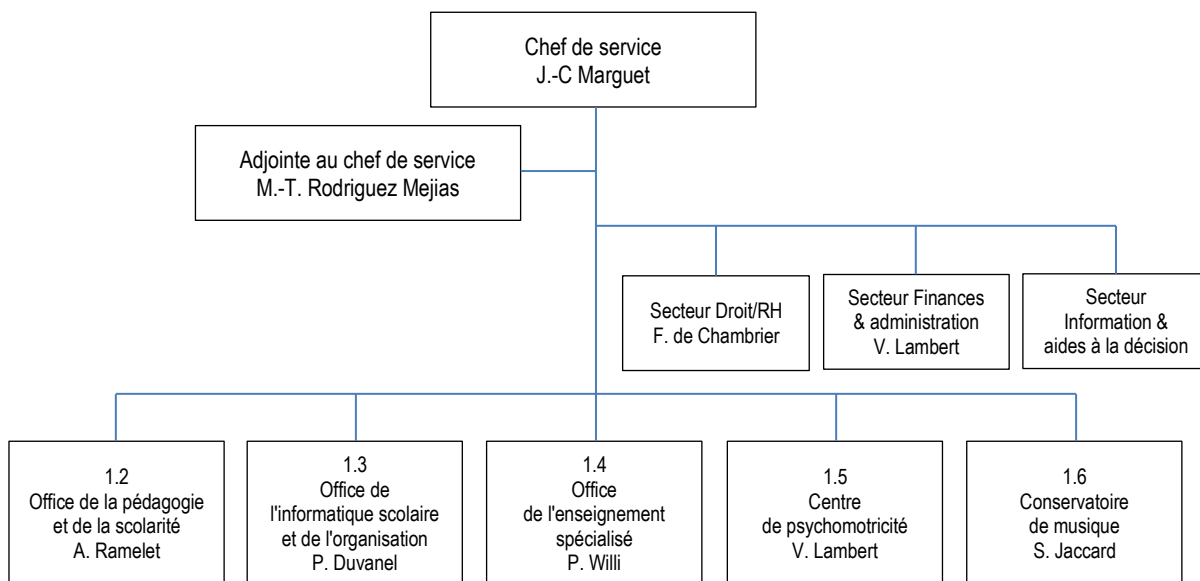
Chef de service
J.-C Marguet

Adjointe au chef de service
M.-T. Rodriguez Mejias

Secteur Droit/RH
F. de Chambrier

Secteur Finances
& administration
V. Lambert

Secteur
Information &
aides à la décision

1.2
Office de la pédagogie
et de la scolarité
A. Ramelet

1.3
Office de
l'informatique scolaire
et de l'organisation
P. Duvanel

1.4
Office
de l'enseignement
spécialisé
P. Willi

1.5
Centre
de psychomotricité
V. Lambert

1.6
Conservatoire
de musique
S. Jaccard